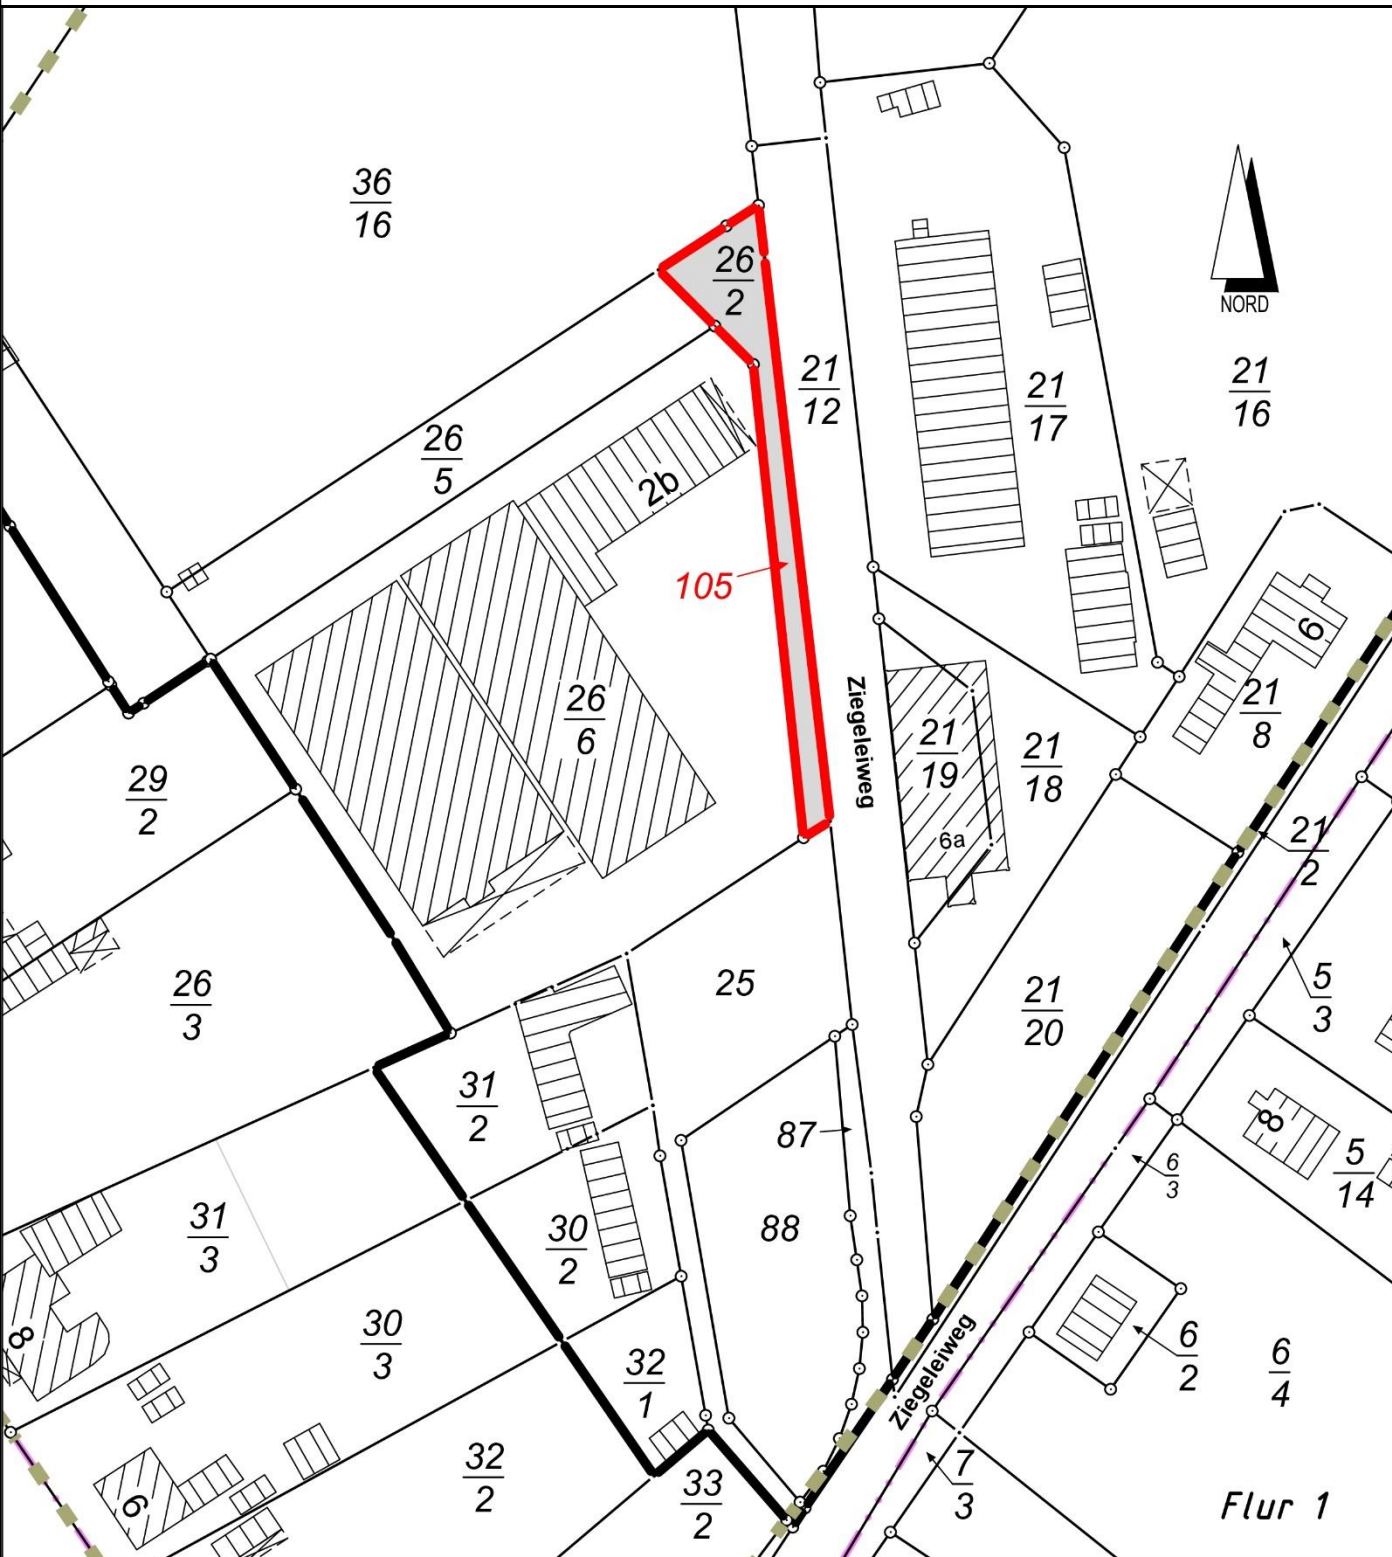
$\frac{36}{16}$

$\frac{26}{2}$

NORD

$\frac{21}{12}$

$\frac{21}{17}$

$\frac{21}{16}$

$\frac{26}{5}$

2b

105

9

$\frac{21}{8}$

$\frac{26}{6}$

Ziegeleiweg

$\frac{29}{2}$

$\frac{21}{19}$

$\frac{21}{18}$

6a

$\frac{21}{2}$

$\frac{26}{3}$

25

$\frac{5}{3}$

$\frac{21}{20}$

$\frac{31}{2}$

87

8

$\frac{5}{14}$

$\frac{6}{3}$

$\frac{31}{3}$

$\frac{30}{2}$

88

8

$\frac{30}{3}$

$\frac{6}{2}$

$\frac{6}{4}$

$\frac{32}{1}$

Ziegeleiweg

$\frac{32}{2}$

$\frac{7}{3}$

9

$\frac{33}{2}$

Flur 1